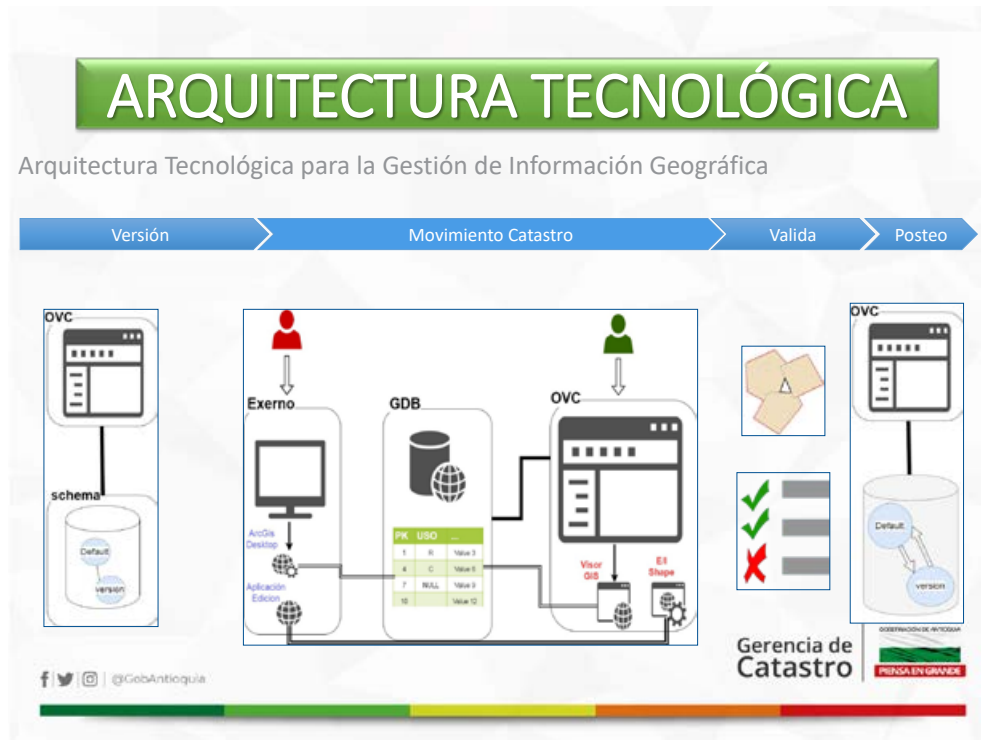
ARQUITECTURA TECNOLÓGICA

Arquitectura Tecnológica para la Gestión de Información Geográfica

Versión

Movimiento Catastro

Valida

Posteo

OVC

schema

Default

version

Exerno

ArcGis Desktop

Aplicación Edicion

GDB

| PK | USO | ... |
|---|---|---|
| 1 | R | Value 3 |
| 4 | C | Value 6 |
| 7 | NULL | Value 9 |
| 10 | | Value 12 |

OVC

Visor GIS

El Shape

OVC

Default

version

Gerencia de Catastro

GOBERNACIÓN DE ANTIOQUIA

PIENSA EN GRANDE

@GobAntioquia